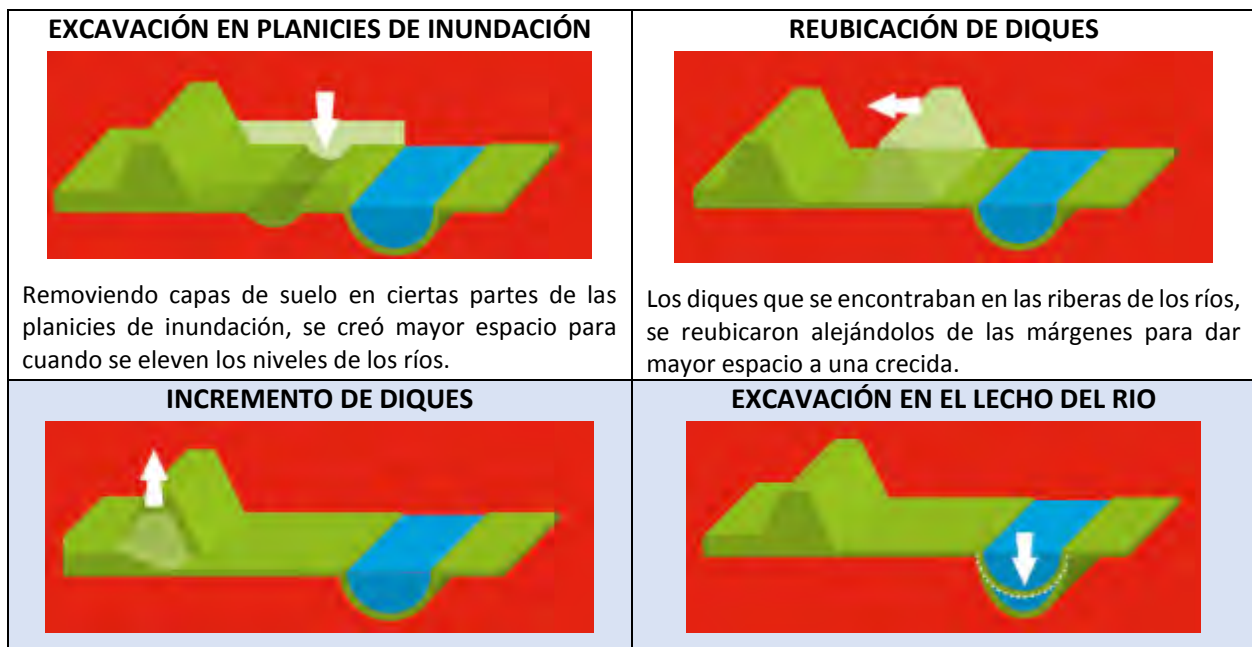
| EXCAVACIÓN EN PLANICIES DE INUNDACIÓN | REUBICACIÓN DE DIQUES |
|---|---|
| Removiendo capas de suelo en ciertas partes de las planicies de inundación, se creó mayor espacio para cuando se eleven los niveles de los ríos. | Los diques que se encontraban en las riberas de los ríos, se reubicaron alejándolos de las márgenes para dar mayor espacio a una crecida. |
| INCREMENTO DE DIQUES | EXCAVACIÓN EN EL LECHO DEL RIO |